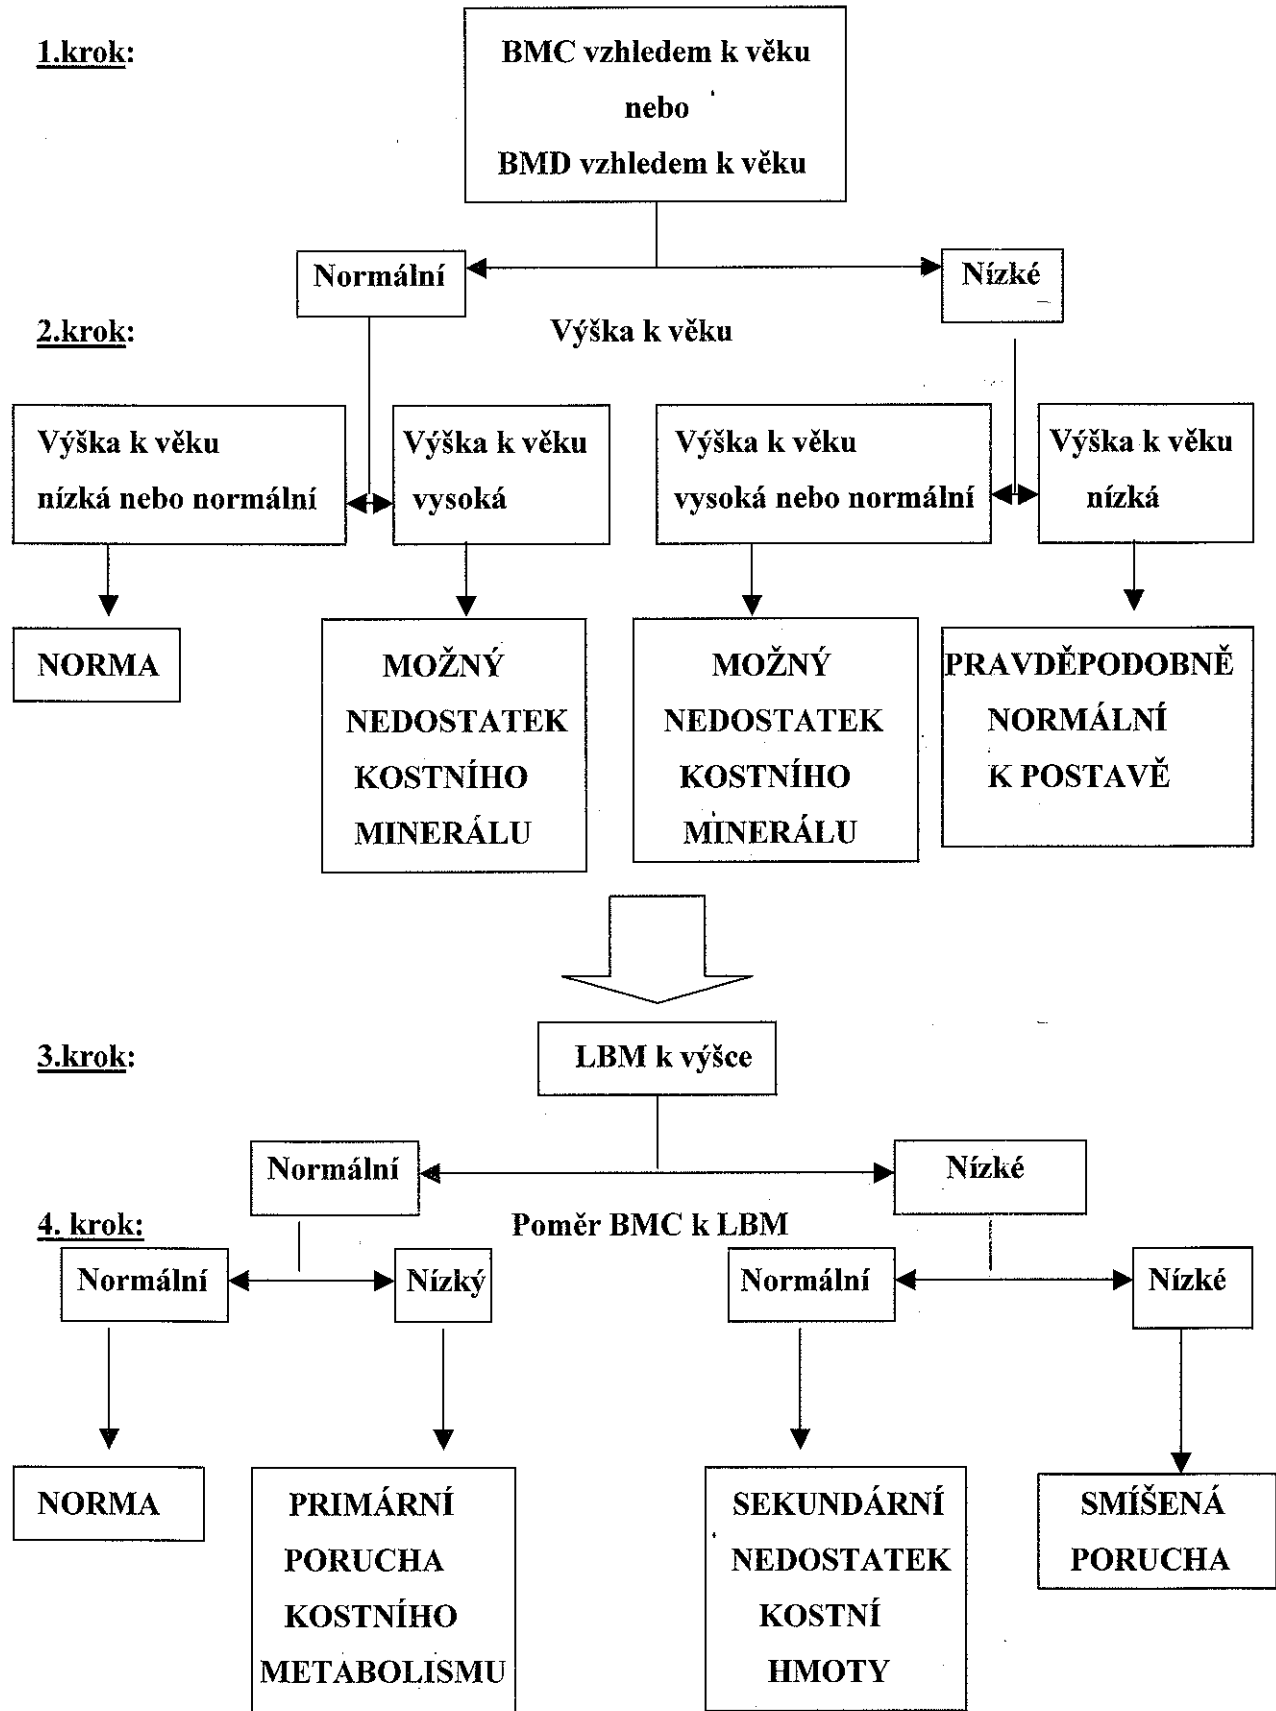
1.krok:

BMC vzhledem k věku
nebo
BMD vzhledem k věku

Normální

Nízké

2.krok:

Výška k věku

Výška k věku nízká nebo normální

Výška k věku vysoká

Výška k věku vysoká nebo normální

Výška k věku nízká

NORMA

MOŽNÝ NEDOSTATEK KOSTNÍHO MINERÁLU

MOŽNÝ NEDOSTATEK KOSTNÍHO MINERÁLU

PRAVDĚPODOBNĚ NORMÁLNÍ K POSTAVĚ

3.krok:

LBM k výšce

Normální

Nízké

4. krok:

Poměr BMC k LBM

Normální

Nízký

Normální

Nízké

NORMA

PRIMÁRNÍ PORUCHA KOSTNÍHO METABOLISMU

SEKUNDÁRNÍ NEDOSTATEK KOSTNÍ HMOTY

SMÍŠENÁ PORUCHA